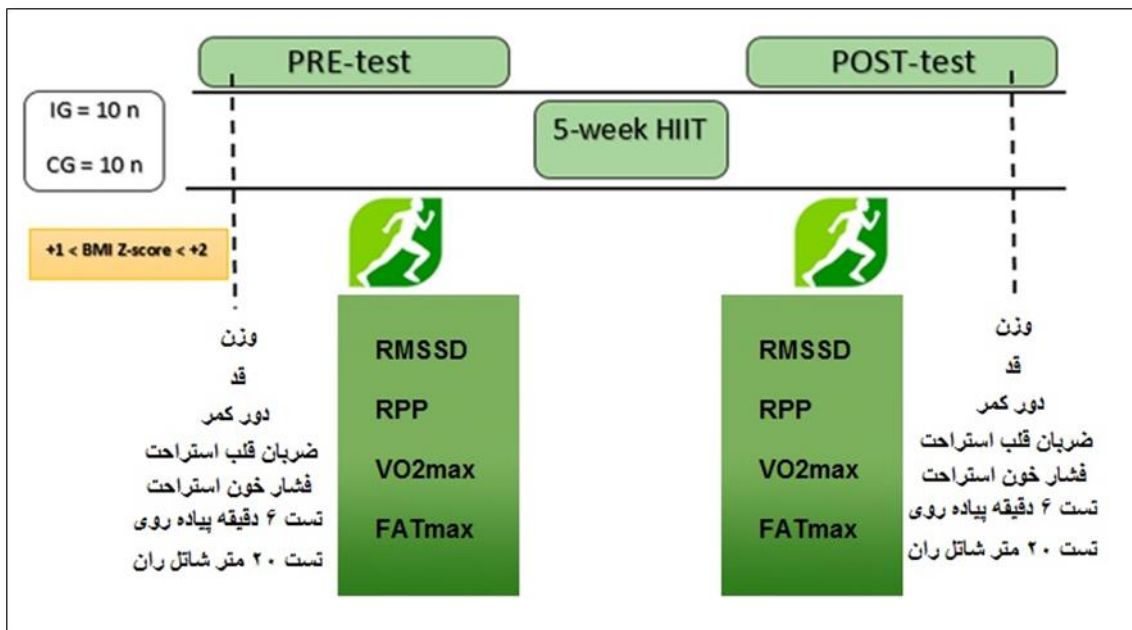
PRE-test

POST-test

IG = 10 n

CG = 10 n

5-week HIIT

+1 < BMI Z-score < +2

وزن
قد
دور کمر
ضربان قلب استراحت
فشار خون استراحت
تست ۶ دقیقه پیاده روی
تست ۲۰ متر شاتل ران

RMSSD
RPP
VO2max
FATmax

RMSSD
RPP
VO2max
FATmax

وزن
قد
دور کمر
ضربان قلب استراحت
فشار خون استراحت
تست ۶ دقیقه پیاده روی
تست ۲۰ متر شاتل ران